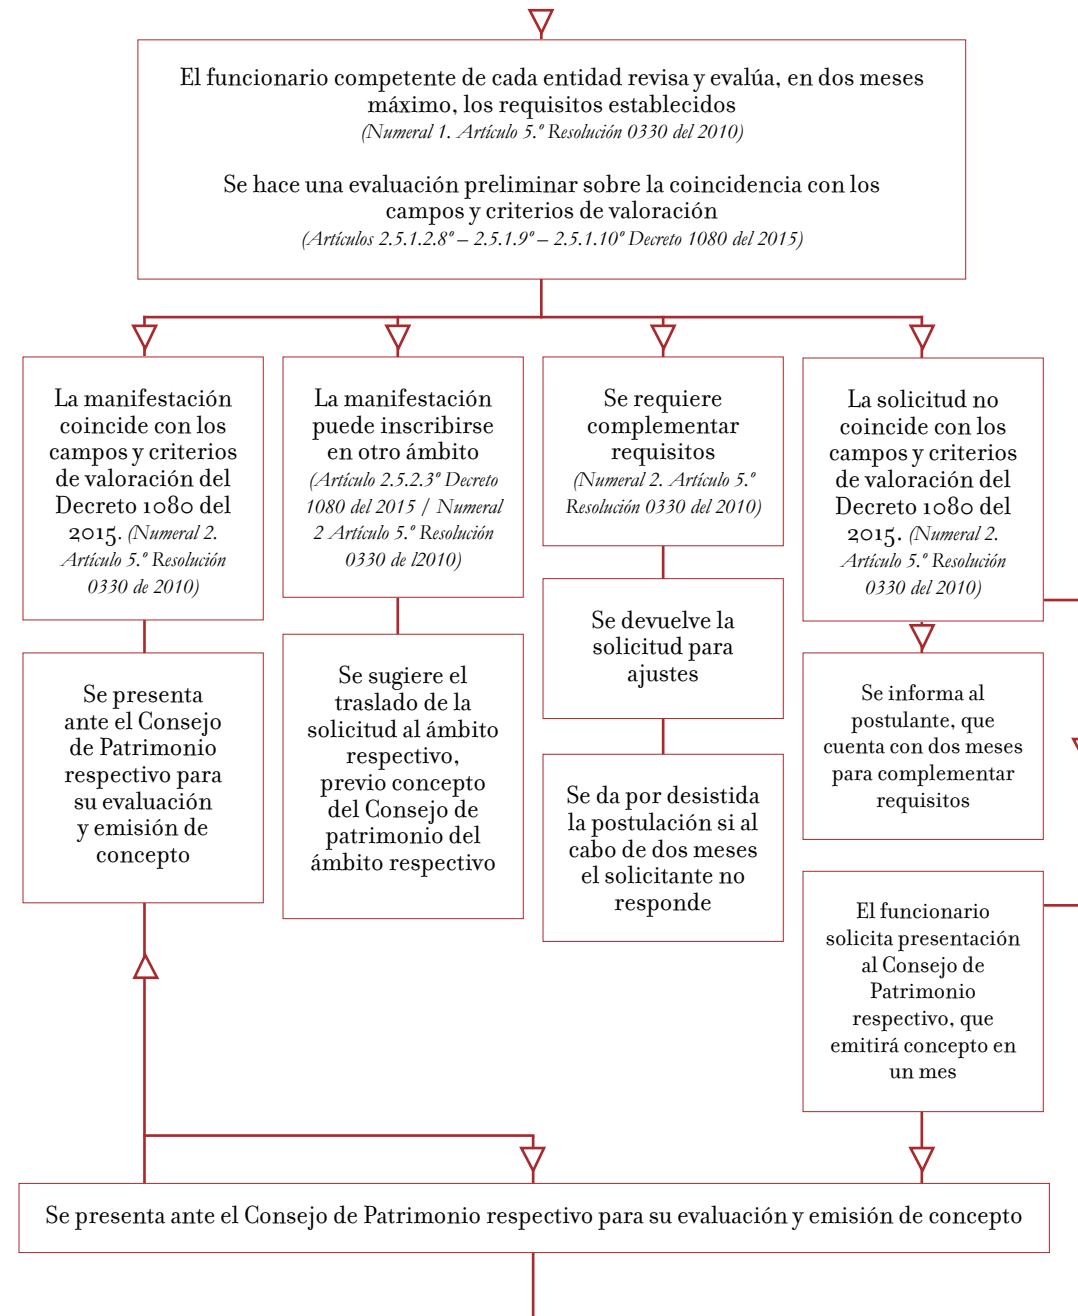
El funcionario competente de cada entidad revisa y evalúa, en dos meses máximo, los requisitos establecidos
(Numeral 1. Artículo 5.° Resolución 0330 del 2010)

Se hace una evaluación preliminar sobre la coincidencia con los campos y criterios de valoración
(Artículos 2.5.1.2.8° – 2.5.1.9° – 2.5.1.10° Decreto 1080 del 2015)

La manifestación coincide con los campos y criterios de valoración del Decreto 1080 del 2015. (Numeral 2. Artículo 5.° Resolución 0330 de 2010)

La manifestación puede inscribirse en otro ámbito (Artículo 2.5.2.3° Decreto 1080 del 2015 / Numeral 2 Artículo 5.° Resolución 0330 de l2010)

Se requiere complementar requisitos (Numeral 2. Artículo 5.° Resolución 0330 del 2010)

La solicitud no coincide con los campos y criterios de valoración del Decreto 1080 del 2015. (Numeral 2. Artículo 5.° Resolución 0330 del 2010)

Se presenta ante el Consejo de Patrimonio respectivo para su evaluación y emisión de concepto

Se sugiere el traslado de la solicitud al ámbito respectivo, previo concepto del Consejo de patrimonio del ámbito respectivo

Se devuelve la solicitud para ajustes

Se da por desistida la postulación si al cabo de dos meses el solicitante no responde

Se informa al postulante, que cuenta con dos meses para complementar requisitos

El funcionario solicita presentación al Consejo de Patrimonio respectivo, que emitirá concepto en un mes

Se presenta ante el Consejo de Patrimonio respectivo para su evaluación y emisión de concepto